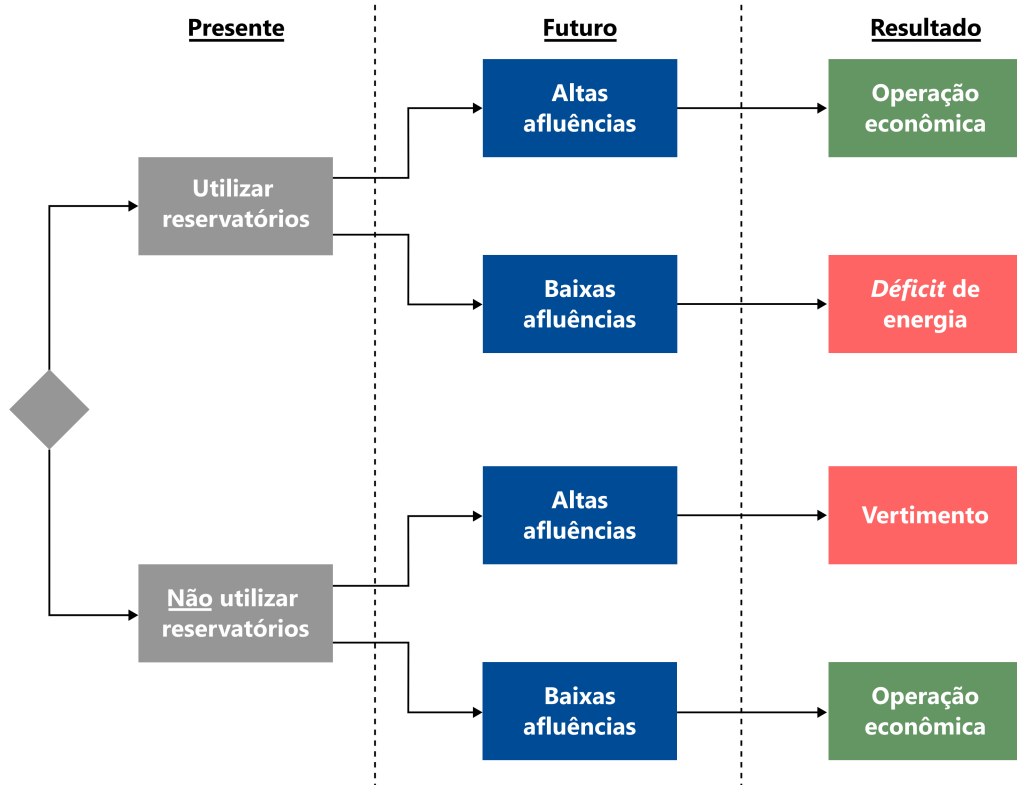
Presente

Futuro

Resultado

Utilizar reservatórios

Altas afluências

Operação econômica

Baixas afluências

*Déficit* de energia

Não utilizar reservatórios

Altas afluências

Vertimento

Baixas afluências

Operação econômica